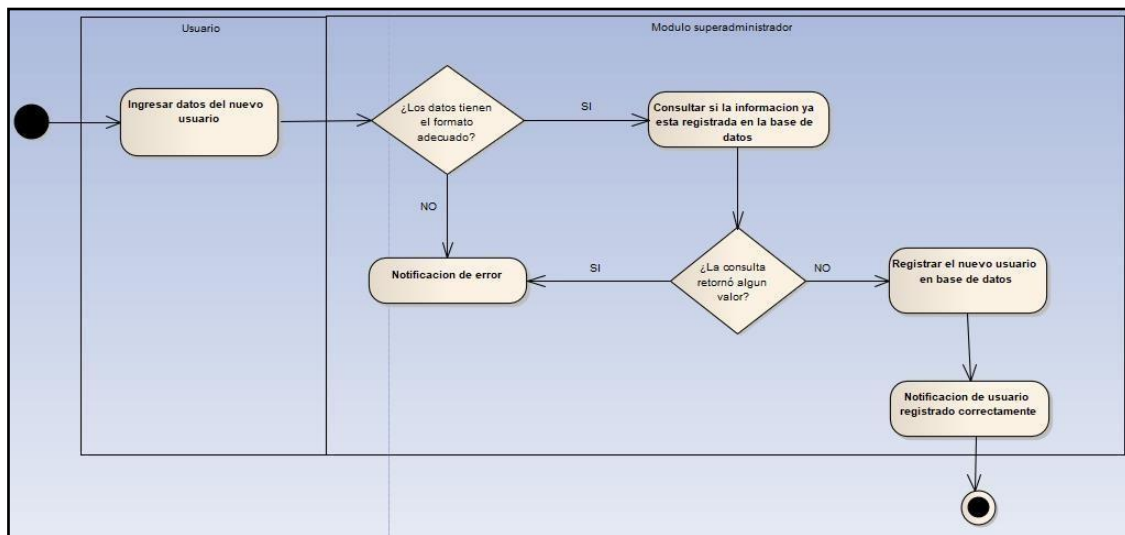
Usuario

Modulo superadministrador

Ingresar datos del nuevo usuario

¿Los datos tienen el formato adecuado?

SI

Consultar si la informacion ya esta registrada en la base de datos

NO

Notificacion de error

SI

¿La consulta retornó algun valor?

NO

Registrar el nuevo usuario en base de datos

Notificacion de usuario registrado correctamente